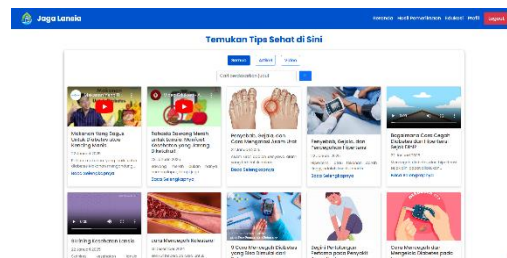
Jaga Lansia

Beranda Hasil Pemeriksaan Edukasi Profil Logout

Temukan Tips Sehat di Sini

Semua Artikel Video

Cari berdasarkan judul

Makanan Yang Bagus Untuk Diabetes dan Kolesterol Tinggi

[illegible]

Baca Selengkapnya

Bahaya Sering Minum untuk Lansia: Manfaat Kesehatan yang Penting Diketahui

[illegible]

Baca Selengkapnya

Penyebab, Gejala, dan Cara Mengatasi Asam Urat

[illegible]

Baca Selengkapnya

Penyebab, Gejala, dan Pencegahan Diabetes

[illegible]

Baca Selengkapnya

Bagaimana Cara Cegah Diabetes dan Darah Tinggi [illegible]

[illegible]

Baca Selengkapnya

Senam Kesehatan Lansia

Cara Mencegah Kolesterol

9 Cara Mencegah Diabetes yang Bisa Dilakukan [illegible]

Bagaimana Pertolongan Pertama pada Penyakit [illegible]

Cara Mencegah dan Mengatasi Diabetes pada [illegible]